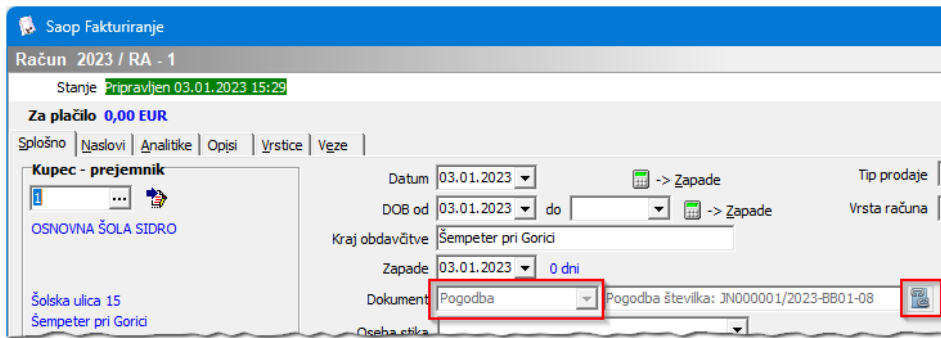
Saop Fakturiranje

Račun 2023 / RA - 1

Stanje Pripravljen 03.01.2023 15:29

Za plačilo 0,00 EUR

Splošno | Naslovi | Analitike | Opisi | Vrstice | Veze

Kupec - prejemnik

1 ...

OSNOVNA ŠOLA SIDRO

Šolska ulica 15
Šempeter pri Gorici

Datum 03.01.2023 -> Zapade
DOB od 03.01.2023 do -> Zapade
Kraj obdavčitve Šempeter pri Gorici
Zapade 03.01.2023 0 dni
Dokument Pogodba Pogodba številka: JN000001/2023-BB01-08
Oseba stika

Tip prodaje
Vrsta računa